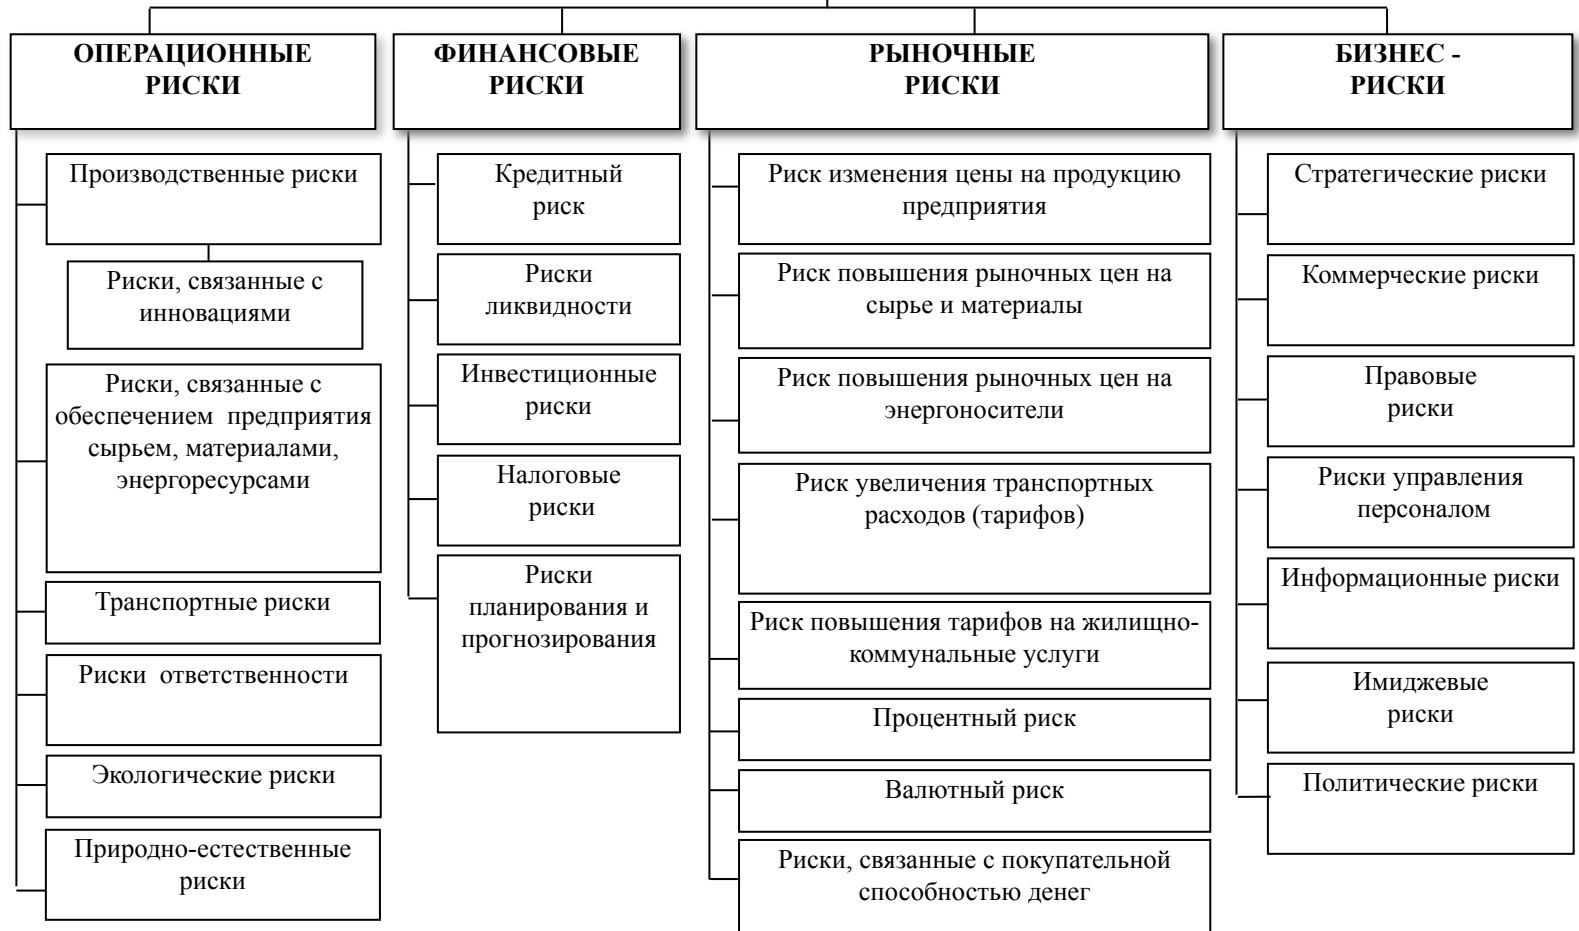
ОПЕРАЦИОННЫЕ РИСКИ

Производственные риски

Риски, связанные с инновациями

Риски, связанные с обеспечением предприятия сырьем, материалами, энергоресурсами

Транспортные риски

Риски ответственности

Экологические риски

Природно-естественные риски

ФИНАНСОВЫЕ РИСКИ

Кредитный риск

Риски ликвидности

Инвестиционные риски

Налоговые риски

Риски планирования и прогнозирования

РЫНОЧНЫЕ РИСКИ

Риск изменения цены на продукцию предприятия

Риск повышения рыночных цен на сырье и материалы

Риск повышения рыночных цен на энергоносители

Риск увеличения транспортных расходов (тарифов)

Риск повышения тарифов на жилищно-коммунальные услуги

Процентный риск

Валютный риск

Риски, связанные с покупательной способностью денег

БИЗНЕС - РИСКИ

Стратегические риски

Коммерческие риски

Правовые риски

Риски управления персоналом

Информационные риски

Имиджевые риски

Политические риски